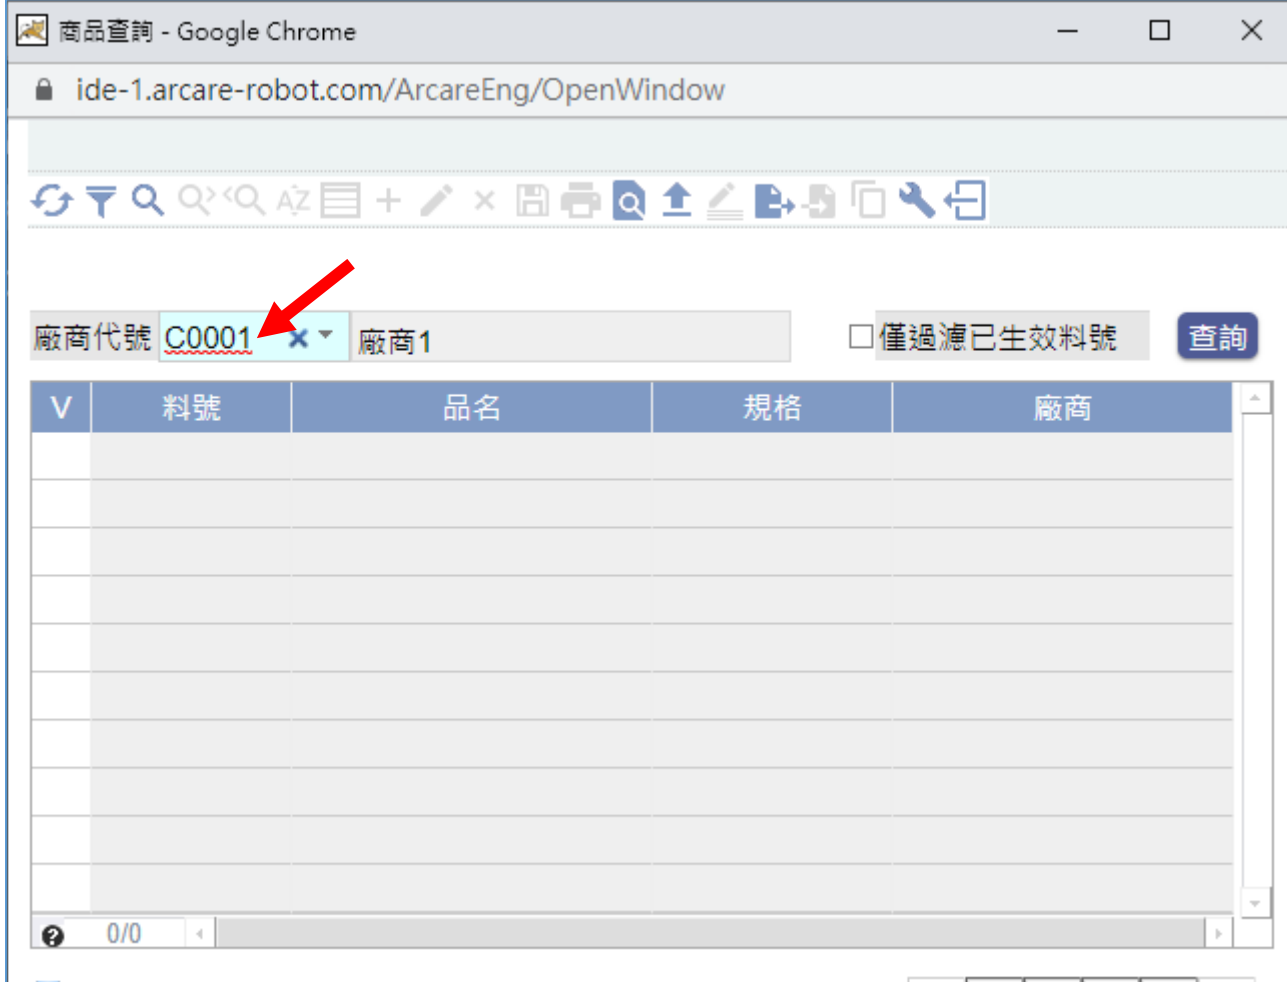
商品查詢 - Google Chrome

ide-1.arcare-robot.com/ArcareEng/OpenWindow

廠商代號 C0001 廠商1

僅過濾已生效料號

查詢

| V | 料號 | 品名 | 規格 | 廠商 |
|---|---|---|---|---|
| | | | | |
| | | | | |
| | | | | |
| | | | | |
| | | | | |
| | | | | |
| | | | | |
| | | | | |
| | | | | |
| | | | | |

0/0